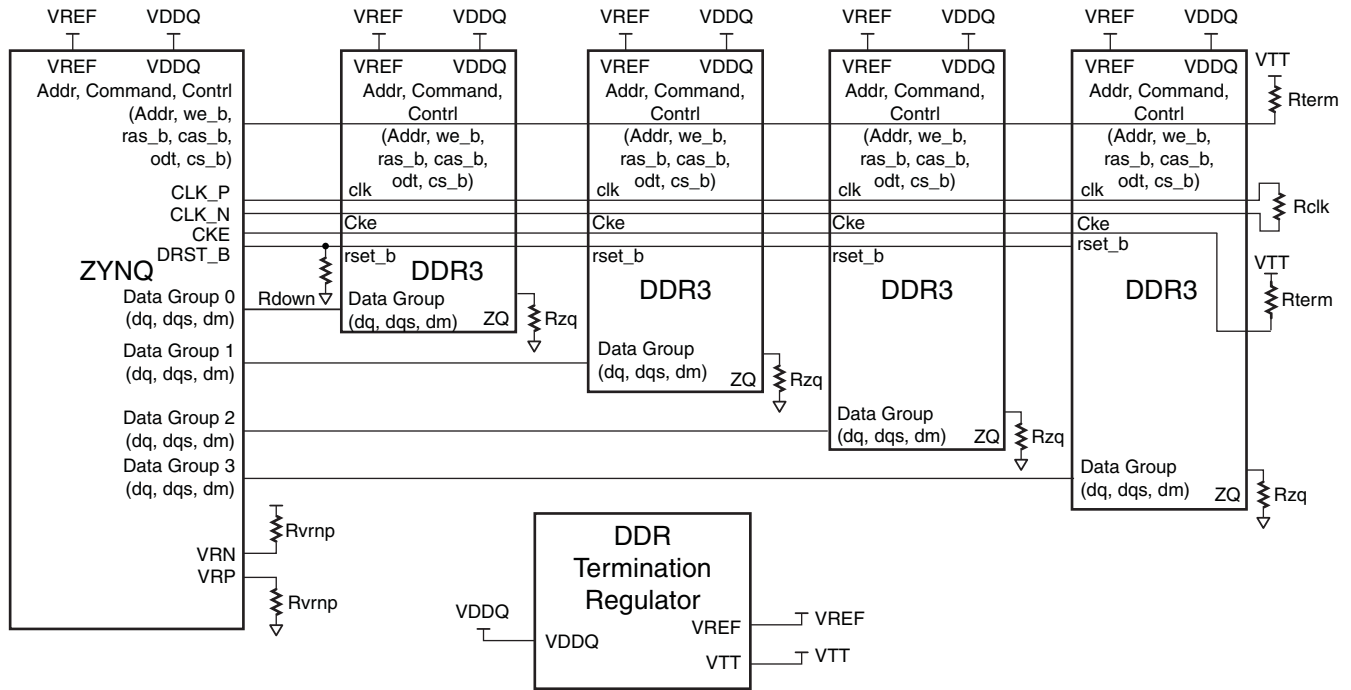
VREF VDDQ VREF VDDQ VREF VDDQ VREF VDDQ VREF VDDQ

VREF VDDQ
Addr, Command, Contrl
(Addr, we_b, ras_b, cas_b, odt, cs_b)
CLK_P
CLK_N
CKE
DRST_B
ZYNQ
Data Group 0 (dq, dqs, dm)
Data Group 1 (dq, dqs, dm)
Data Group 2 (dq, dqs, dm)
Data Group 3 (dq, dqs, dm)
VRN
VRP
Rvrnp
Rvrnp
Rdown

VREF VDDQ
Addr, Command, Contrl
(Addr, we_b, ras_b, cas_b, odt, cs_b)
clk
Cke
rset_b
DDR3
Data Group (dq, dqs, dm)
ZQ
Rzq

VREF VDDQ
Addr, Command, Contrl
(Addr, we_b, ras_b, cas_b, odt, cs_b)
clk
Cke
rset_b
DDR3
Data Group (dq, dqs, dm)
ZQ
Rzq

VREF VDDQ
Addr, Command, Contrl
(Addr, we_b, ras_b, cas_b, odt, cs_b)
clk
Cke
rset_b
DDR3
Data Group (dq, dqs, dm)
ZQ
Rzq

VREF VDDQ
Addr, Command, Contrl
(Addr, we_b, ras_b, cas_b, odt, cs_b)
clk
Cke
rset_b
DDR3
Data Group (dq, dqs, dm)
ZQ
Rzq

VTT
Rterm
Rclk
VTT
Rterm

DDR Termination Regulator
VDDQ
VDDQ
VREF
VTT
VREF
VTT